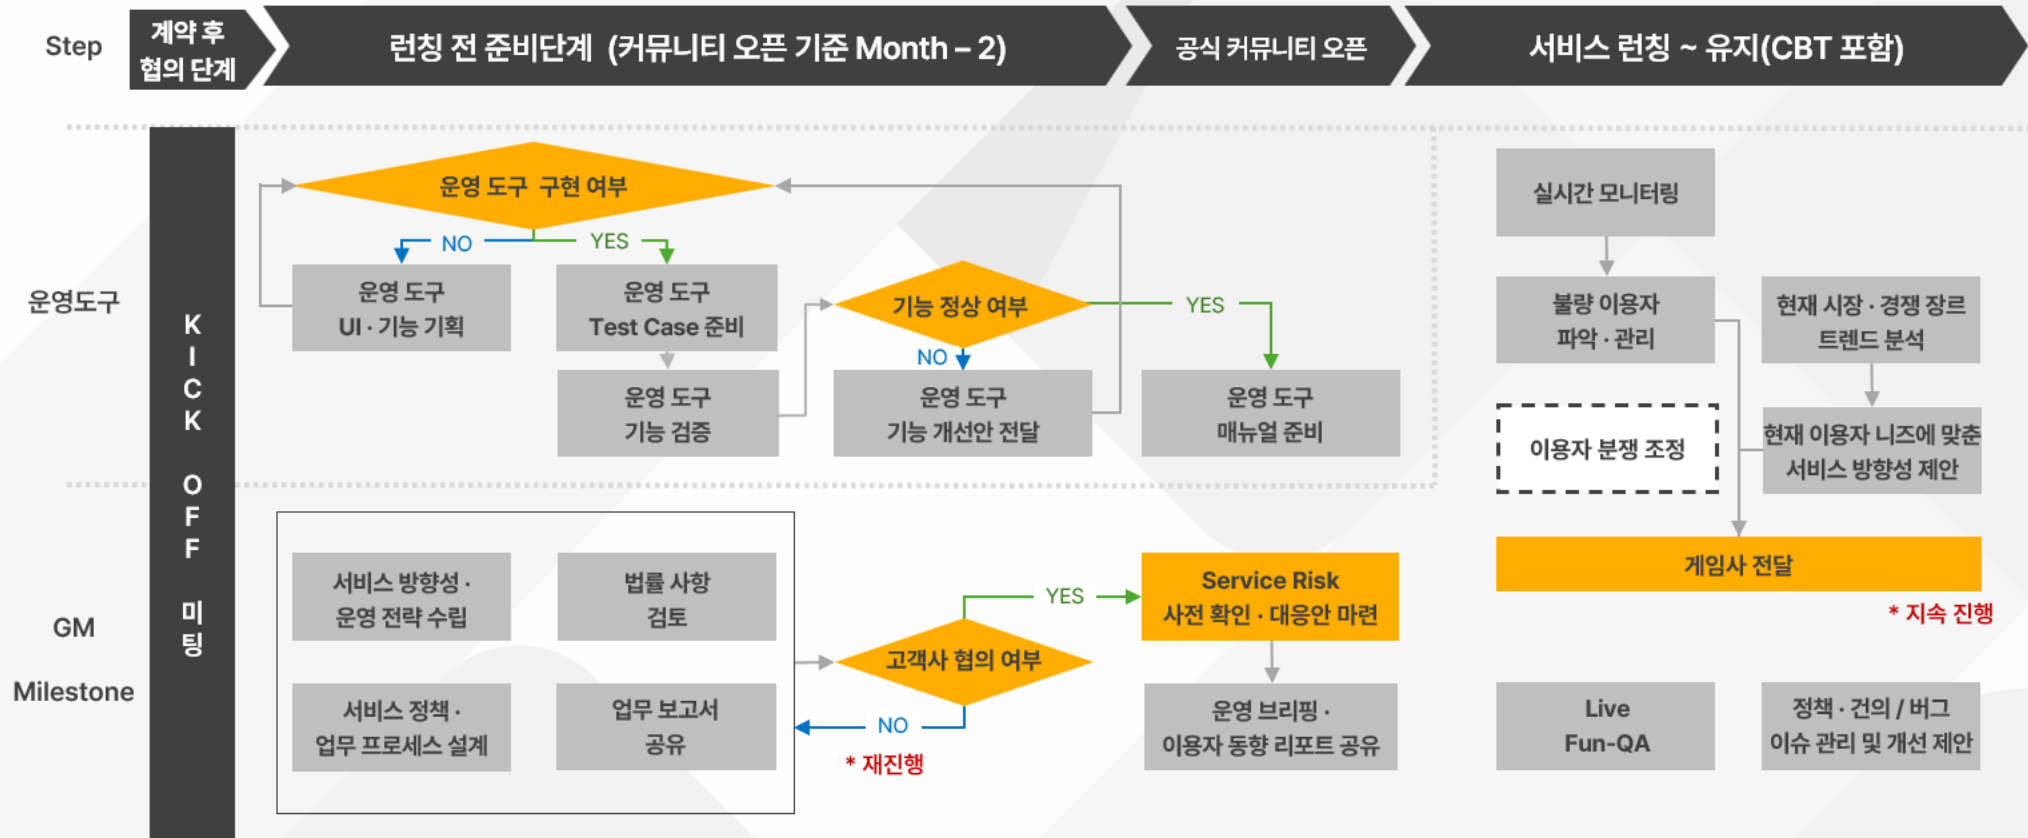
Step

계약 후 협의 단계

런칭 전 준비단계 (커뮤니티 오픈 기준 Month – 2)

공식 커뮤니티 오픈

서비스 런칭 ~ 유지(CBT 포함)

운영도구

KICK OFF 미팅

운영 도구 구현 여부

NO

YES

운영 도구 UI · 기능 기획

운영 도구 Test Case 준비

운영 도구 기능 검증

기능 정상 여부

NO

YES

운영 도구 기능 개선안 전달

운영 도구 매뉴얼 준비

실시간 모니터링

불량 이용자 파악 · 관리

현재 시장 · 경쟁 장르 트렌드 분석

이용자 분쟁 조정

현재 이용자 니즈에 맞춘 서비스 방향성 제안

게임사 전달

* 지속 진행

GM Milestone

서비스 방향성 · 운영 전략 수립

법률 사항 검토

서비스 정책 · 업무 프로세스 설계

업무 보고서 공유

고객사 협의 여부

YES

NO

* 재진행

Service Risk 사전 확인 · 대응안 마련

운영 브리핑 · 이용자 동향 리포트 공유

Live Fun-QA

정책 · 건의 / 버그 이슈 관리 및 개선 제안